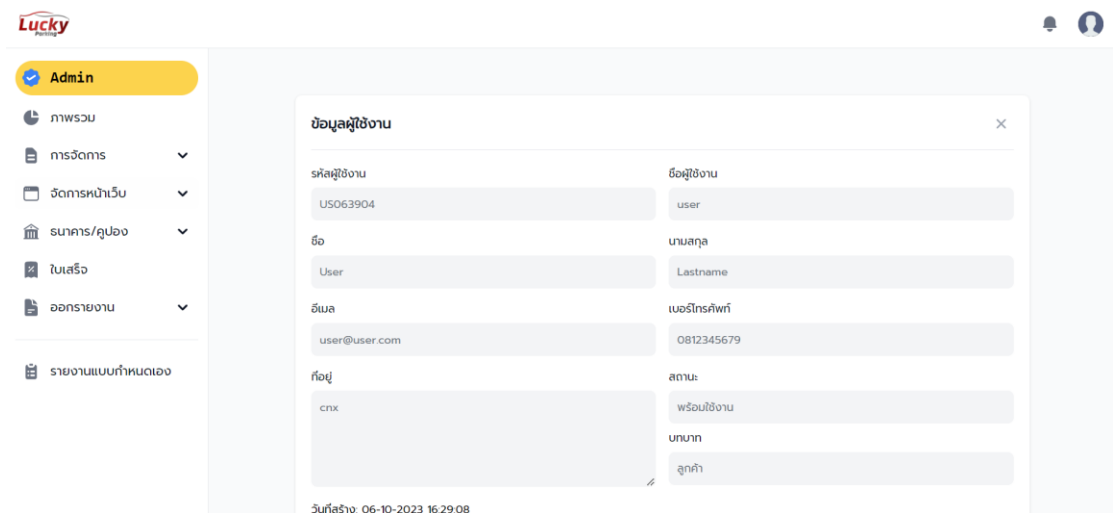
Lucky
Parking

Admin

ภาพรวม

การจัดการ

จัดการหน้าเว็บ

ธนาคาร/คูปอง

ใบเสร็จ

ออกรายงาน

รายงานแบบกำหนดเอง

ข้อมูลผู้ใช้งาน

×

รหัสผู้ใช้งาน

US063904

ชื่อผู้ใช้งาน

user

ชื่อ

User

นามสกุล

Lastname

อีเมล

user@user.com

เบอร์โทรศัพท์

0812345679

ที่อยู่

cnx

สถานะ

พร้อมใช้งาน

บทบาท

ลูกค้า

วันที่สร้าง: 06-10-2023 16:29:08